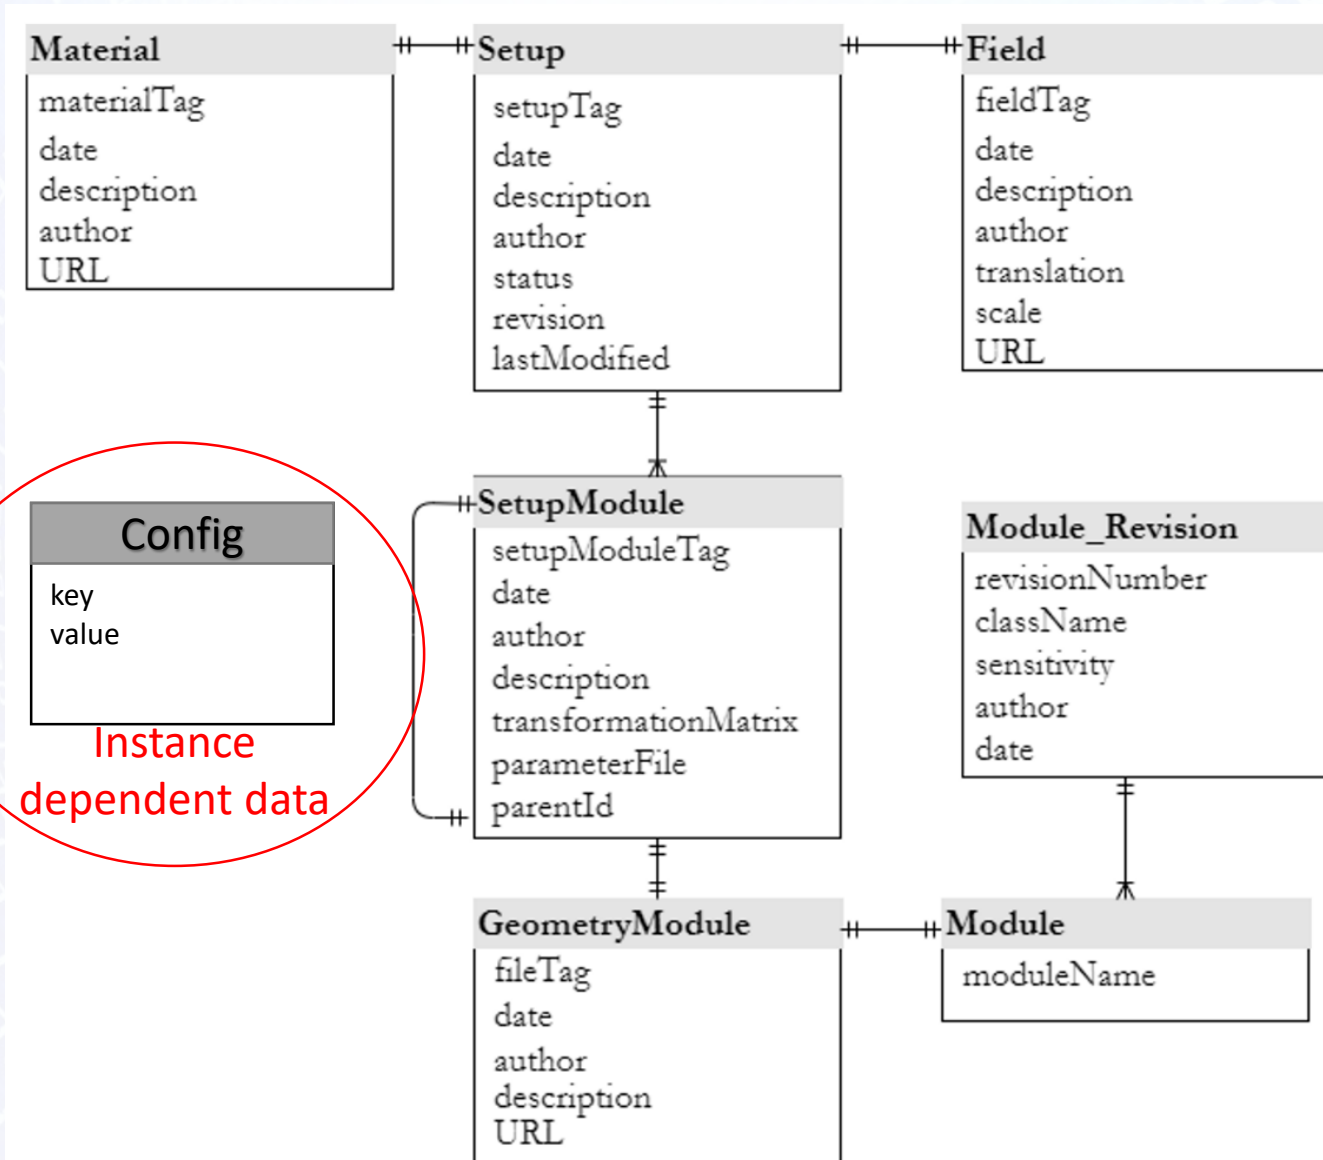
Material
materialTag
date
description
author
URL

Setup
setupTag
date
description
author
status
revision
lastModified

Field
fieldTag
date
description
author
translation
scale
URL

Config
key
value

Instance dependent data

SetupModule
setupModuleTag
date
author
description
transformationMatrix
parameterFile
parentId

Module_Revision
revisionNumber
className
sensitivity
author
date

GeometryModule
fileTag
date
author
description
URL

Module
moduleName